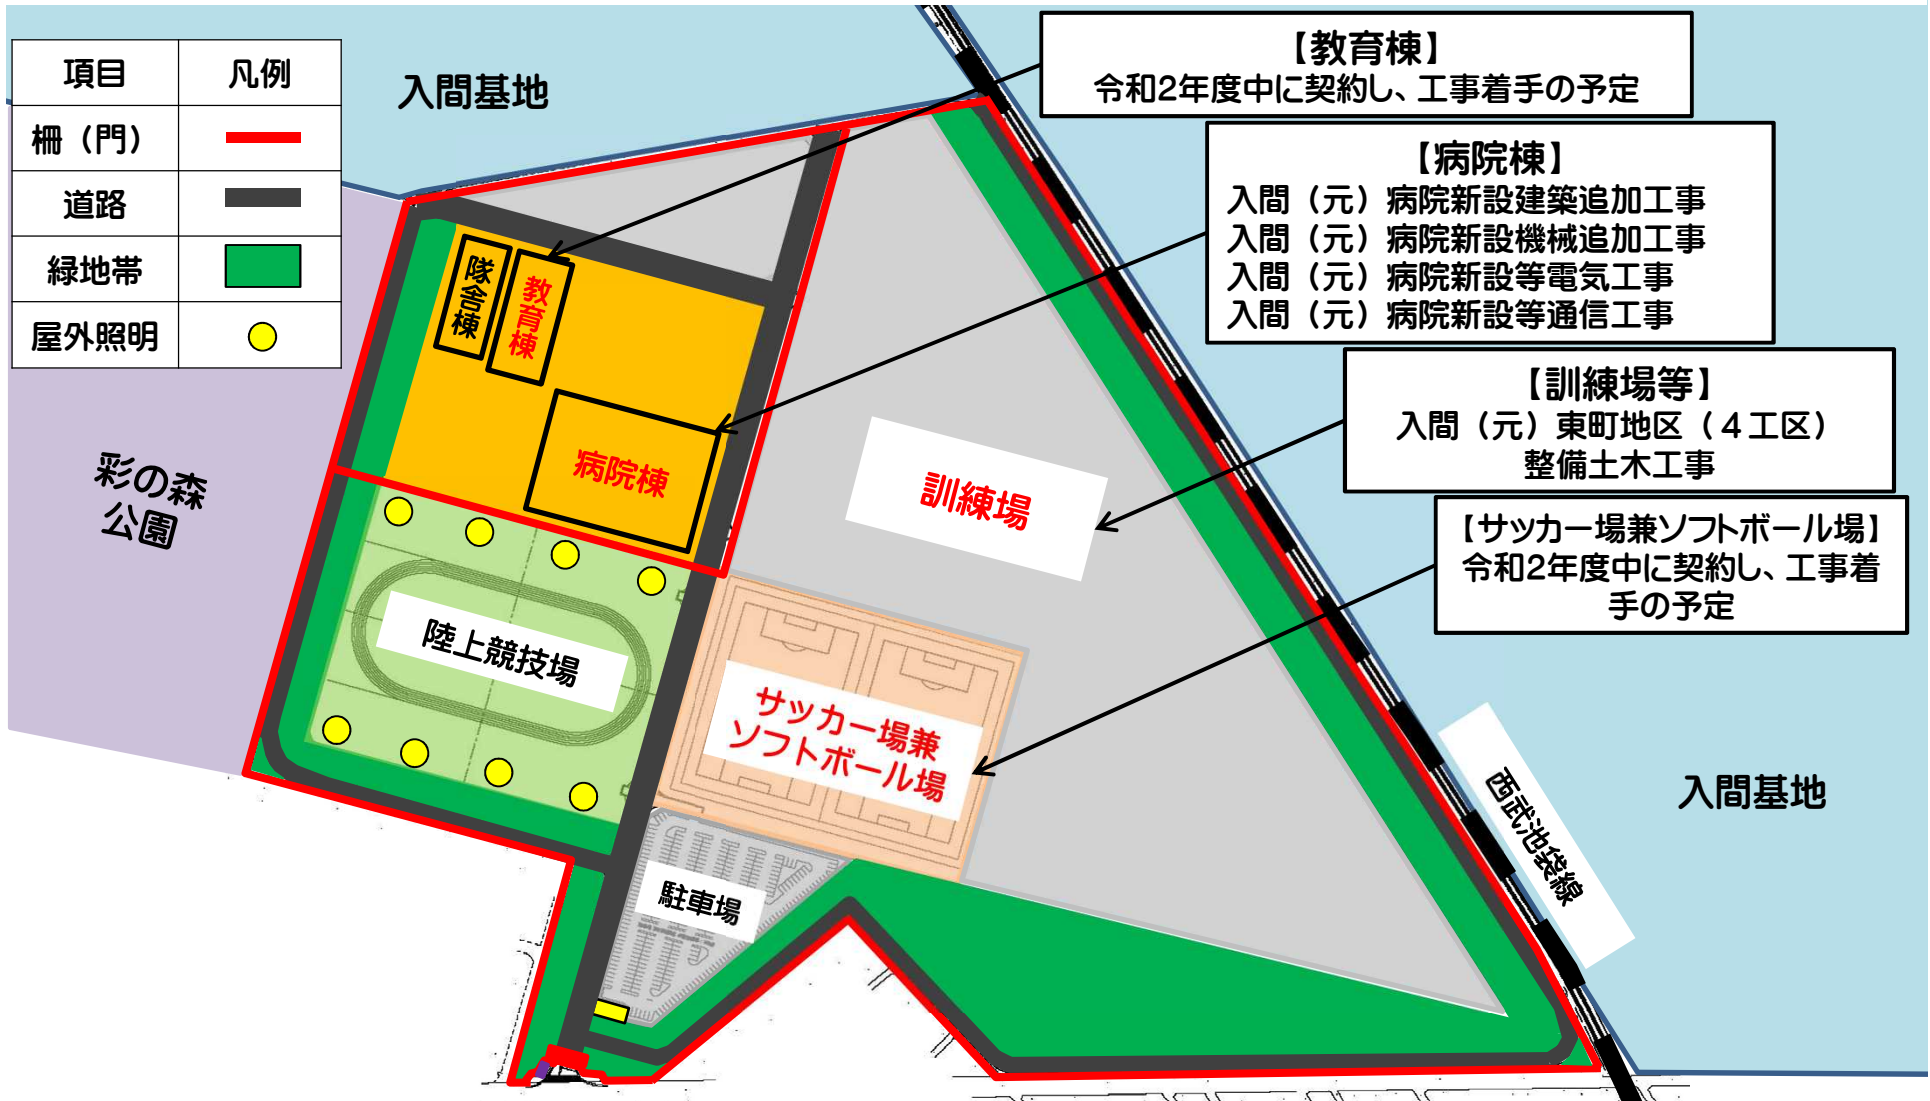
| 項目 | 凡例 |
|---|---|
| 柵（門） | |
| 道路 | |
| 緑地帯 | |
| 屋外照明 | |

入間基地

【教育棟】
令和2年度中に契約し、工事着手の予定

【病院棟】
入間（元）病院新設建築追加工事
入間（元）病院新設機械追加工事
入間（元）病院新設等電気工事
入間（元）病院新設等通信工事

【訓練場等】
入間（元）東町地区（４工区）
整備土木工事

【サッカー場兼ソフトボール場】
令和2年度中に契約し、工事着手の予定

隊舎棟

教育棟

病院棟

彩の森公園

訓練場

陸上競技場

サッカー場兼ソフトボール場

駐車場

西武池袋線

入間基地